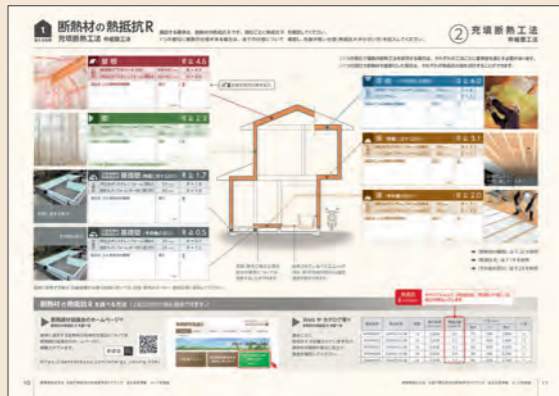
断熱材の熱抵抗R

充填断熱工法

②

充填断熱工法

屋根

R ≧ 4.6

壁

R ≧ 2.2

基礎壁

R ≧ 1.7

基礎壁

R ≧ 0.5

R ≧ 3.1

R ≧ 2.2

断熱材の熱抵抗Rを調べる方法

断熱材製造業者のホームページ

検索

Web やカタログ等々

10

11